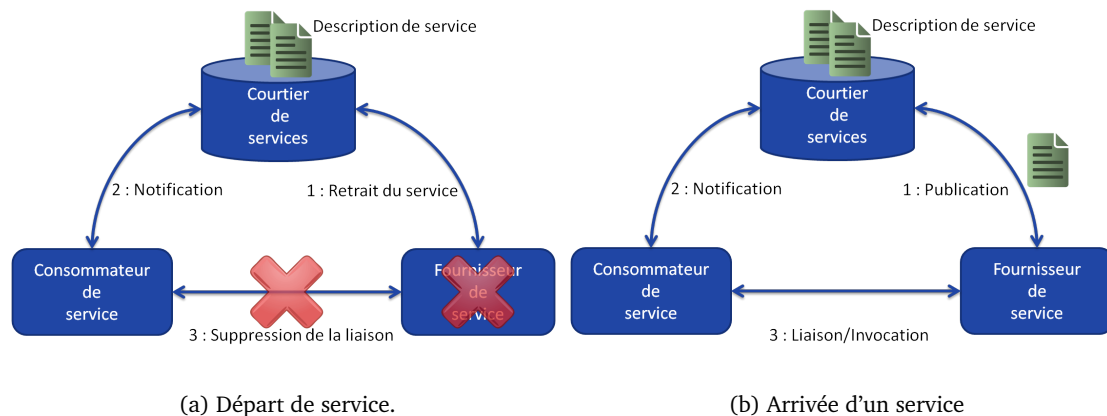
Description de service

Courtier de services

2 : Notification

1 : Retrait du service

Consommateur de service

Fournisseur de service

3 : Suppression de la liaison

(a) Départ de service.

Description de service

Courtier de services

2 : Notification

1 : Publication

Consommateur de service

Fournisseur de service

3 : Liaison/Invocation

(b) Arrivée d'un service